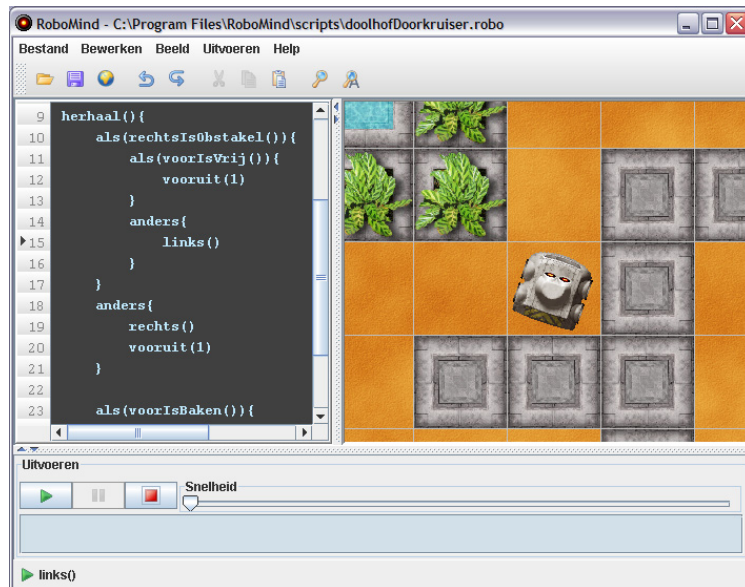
RoboMind - C:\Program Files\RoboMind\scripts\doolhofDoorkruiser.robo

Bestand Bewerken Beeld Uitvoeren Help

9 herhaal(){
10 als(rechtsIsObstakel()){
11 als(voorIsVrij()){
12 vooruit(1)
13 }
14 anders{
15 links()
16 }
17 }
18 anders{
19 rechts()
20 vooruit(1)
21 }
22
23 als(voorIsBaken()){

Uitvoeren

Snelheid

links()